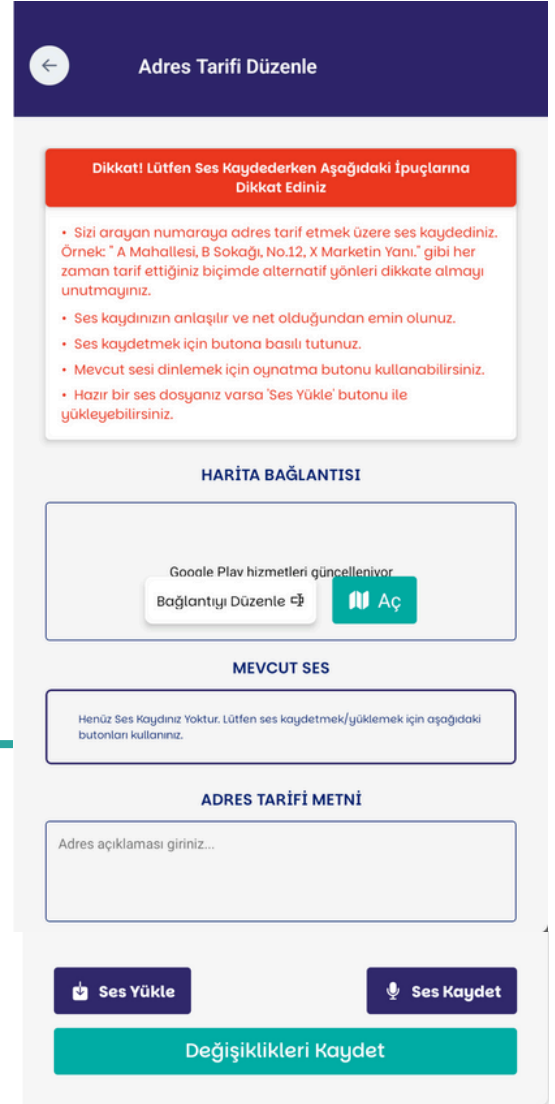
Adres Tarifi Düzenle

Dikkat! Lütfen Ses Kaydederken Aşağıdaki İpuçlarına Dikkat Ediniz

• Sizi arayan numaraya adres tarif etmek üzere ses kaydediniz. Örnek: " A Mahallesi, B Sokağı, No.12, X Marketin Yanı." gibi her zaman tarif ettiğiniz biçimde alternatif yönleri dikkate almayı unutmayınız.

• Ses kaydınızın anlaşılır ve net olduğundan emin olunuz.

• Ses kaydetmek için butona basılı tutunuz.

• Mevcut sesi dinlemek için oynatma butonu kullanabilirsiniz.

• Hazır bir ses dosyanız varsa 'Ses Yükle' butonu ile yükleyebilirsiniz.

HARİTA BAĞLANTISI

Google Play hizmetleri güncelleniyor

Bağlantıyı Düzenle

Aç

MEVCUT SES

Henüz Ses Kaydınız Yoktur. Lütfen ses kaydetmek/yüklemek için aşağıdaki butonları kullanınız.

ADRES TARİFİ METNİ

Adres açıklaması giriniz...

Ses Yükle

Ses Kaydet

Değişiklikleri Kaydet